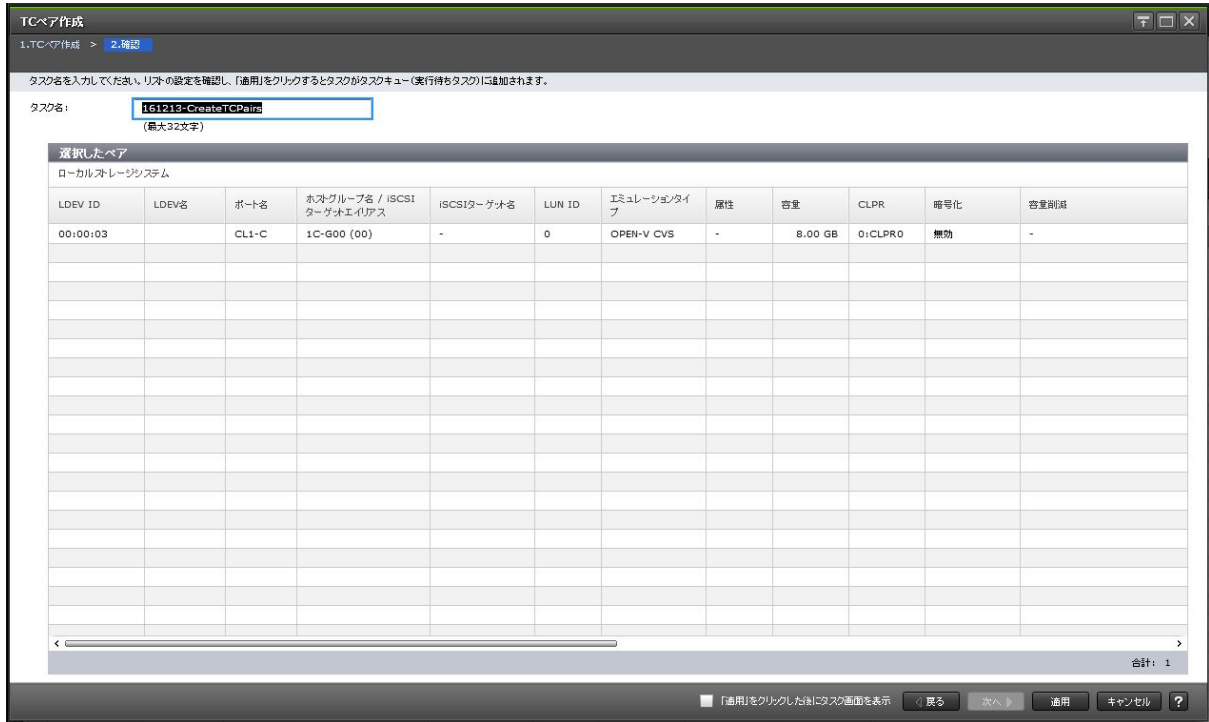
TCペア作成

1.TCペア作成 > 2.確認

タスク名を入力してください。リストの設定を確認し、「適用」をクリックするとタスクがタスクキュー(実行待ちタスク)に追加されます。

タスク名: 161213-CreateTCPairs
(最大32文字)

選択したペア

ローカルストレージシステム

| LDEV ID | LDEV名 | ポート名 | ホストグループ名 / iSCSIターゲットエイリアス | iSCSIターゲット名 | LUN ID | エミュレーションタイプ | 属性 | 容量 | CLPR | 暗号化 | 容量削減 |
|---|---|---|---|---|---|---|---|---|---|---|---|
| 00:00:03 | | CL1-C | 1C-G00 (00) | - | 0 | OPEN-V CVS | - | 8.00 GB | 0:CLPR0 | 無効 | - |

合計: 1

「適用」をクリックした後にタスク画面を表示

戻る 次へ 適用 キャンセル ?